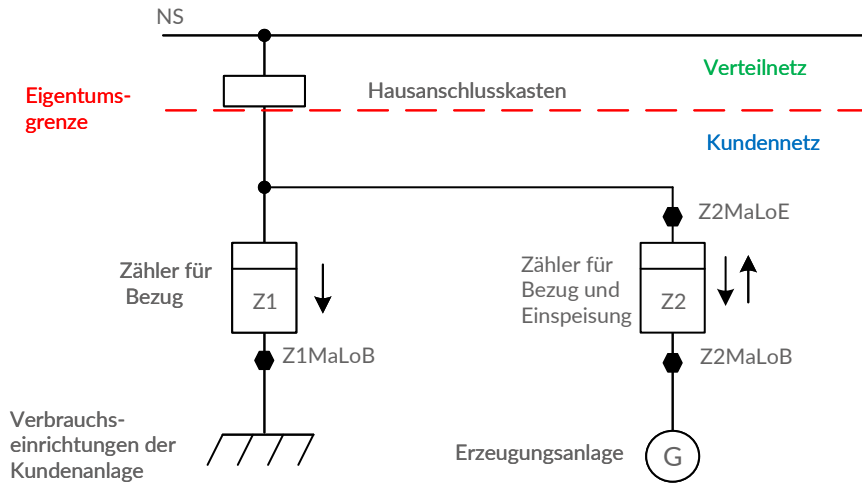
NS

Verteilnetz

Hausanschlusskasten

Eigentums-
grenze

Kundennetz

Z2MaLoE

Zähler für Bezug

Z1

Zähler für Bezug und Einspeisung

Z2

Z1MaLoB

Z2MaLoB

Verbrauchseinrichtungen der Kundenanlage

Erzeugungsanlage

G